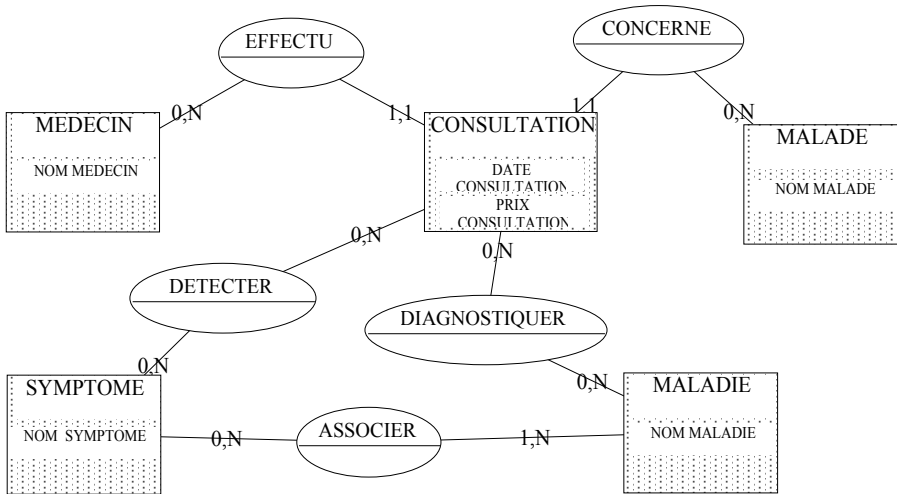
EFFECTU

CONCERNE

MEDECIN

NOM MEDECIN

0,N

1,1

CONSULTATION

DATE CONSULTATION

PRIX CONSULTATION

1,1

0,N

MALADE

NOM MALADE

0,N

0,N

DETECTER

DIAGNOSTIQUER

0,N

SYMPTOME

NOM SYMPTOME

0,N

ASSOCIER

1,N

0,N

MALADIE

NOM MALADIE